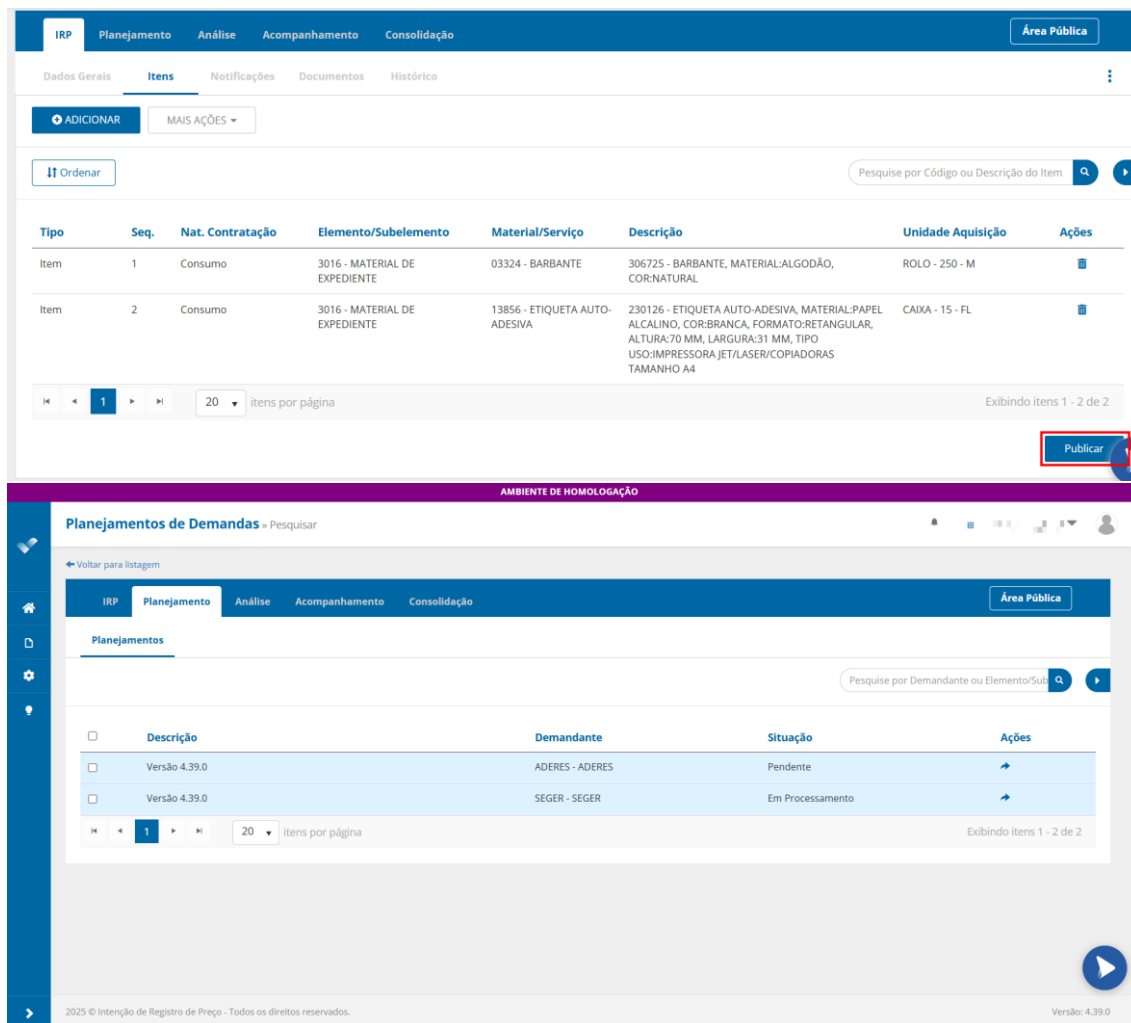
IRP Planejamento Análise Acompanhamento Consolidação

Área Pública

Dados Gerais Itens Notificações Documentos Histórico

ADICIONAR MAIS AÇÕES

Ordenar

Pesquise por Código ou Descrição do Item

| Tipo | Seq. | Nat. Contratação | Elemento/Subelemento | Material/Serviço | Descrição | Unidade Aquisição | Ações |
|---|---|---|---|---|---|---|---|
| Item | 1 | Consumo | 3016 - MATERIAL DE EXPEDIENTE | 03324 - BARBANTE | 306725 - BARBANTE, MATERIAL:ALGODÃO, COR:NATURAL | ROLO - 250 - M | |
| Item | 2 | Consumo | 3016 - MATERIAL DE EXPEDIENTE | 13856 - ETIQUETA AUTO-ADESIVA | 230126 - ETIQUETA AUTO-ADESIVA, MATERIAL:PAPEL ALCALINO, COR:BRANCA, FORMATO:RETANGULAR, ALTURA:70 MM, LARGURA:31 MM, TIPO USO:IMPRESSORA JET/LASER/COPIADORAS TAMANHO A4 | CAIXA - 15 - FL | |

1 20 itens por página Exibindo itens 1 - 2 de 2

Publicar

AMBIENTE DE HOMOLOGAÇÃO

Planejamentos de Demandas » Pesquisar

Voltar para listagem

IRP Planejamento Análise Acompanhamento Consolidação

Área Pública

Planejamentos

Pesquise por Demandante ou Elemento/Sub

| Descrição | Demandante | Situação | Ações |
|---|---|---|---|
| Versão 4.39.0 | ADERES - ADERES | Pendente | |
| Versão 4.39.0 | SEGER - SEGER | Em Processamento | |

1 20 itens por página Exibindo itens 1 - 2 de 2

2025 © Intenção de Registro de Preço - Todos os direitos reservados.

Versão: 4.39.0